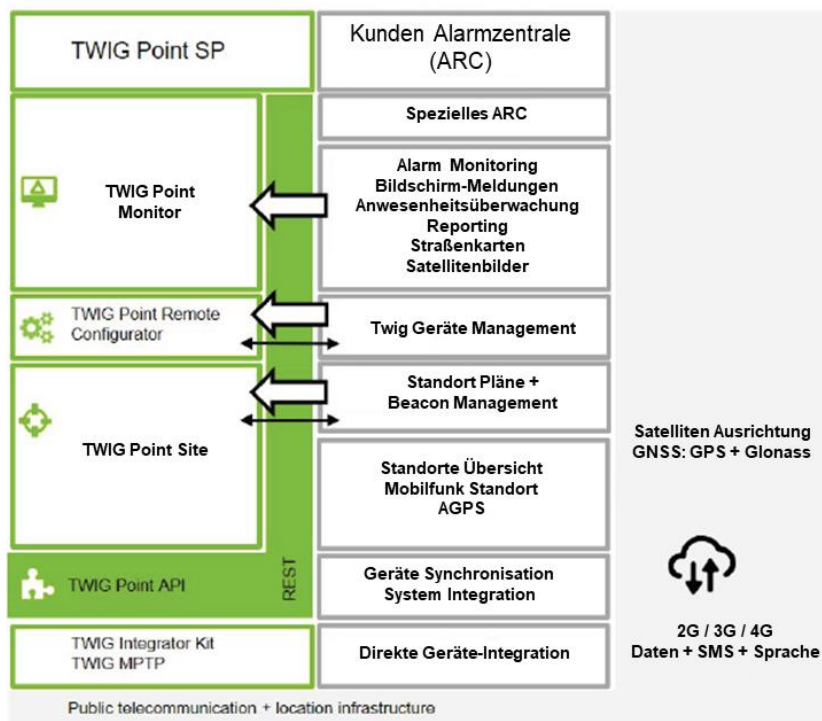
TWIG Point SP

Kunden Alarmzentrale (ARC)

Spezielles ARC

TWIG Point Monitor

Alarm Monitoring
Bildschirm-Meldungen
Anwesenheitsüberwachung
Reporting
Straßenkarten
Satellitenbilder

TWIG Point Remote Configurator

Twig Geräte Management

Standort Pläne + Beacon Management

TWIG Point Site

Standorte Übersicht
Mobilfunk Standort
AGPS

Satelliten Ausrichtung
GNSS: GPS + Glonass

TWIG Point API

REST

Geräte Synchronisation
System Integration

TWIG Integrator Kit
TWIG MPTP

Direkte Geräte-Integration

2G / 3G / 4G
Daten + SMS + Sprache

Public telecommunication + location infrastructure